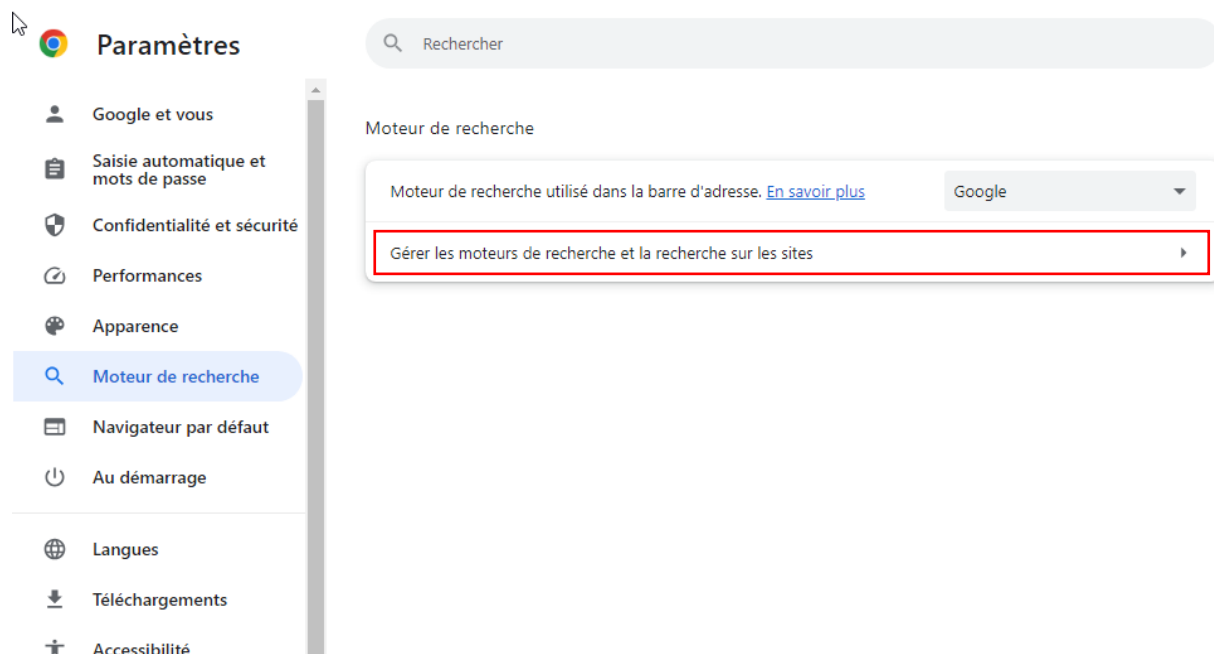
Paramètres

Rechercher

Google et vous

Saisie automatique et mots de passe

Confidentialité et sécurité

Performances

Apparence

Moteur de recherche

Navigateur par défaut

Au démarrage

Langues

Téléchargements

Accessibilité

Moteur de recherche

Moteur de recherche utilisé dans la barre d'adresse. En savoir plus

Google

Gérer les moteurs de recherche et la recherche sur les sites